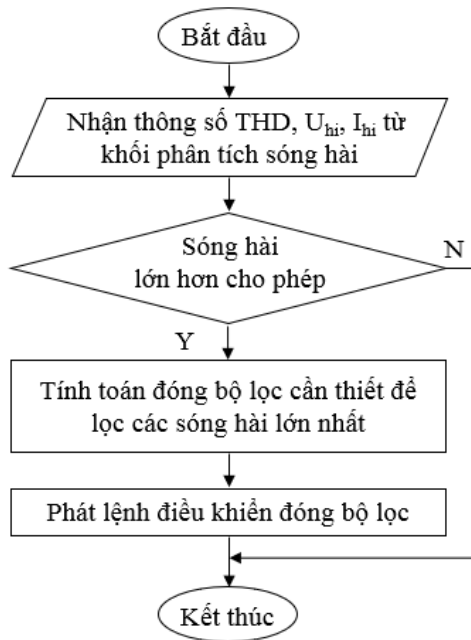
Bắt đầu

Nhận thông số THD, $U_{hi}$, $I_{hi}$ từ khối phân tích sóng hài

Sóng hài lớn hơn cho phép

N

Y

Tính toán đóng bộ lọc cần thiết để lọc các sóng hài lớn nhất

Phát lệnh điều khiển đóng bộ lọc

Kết thúc